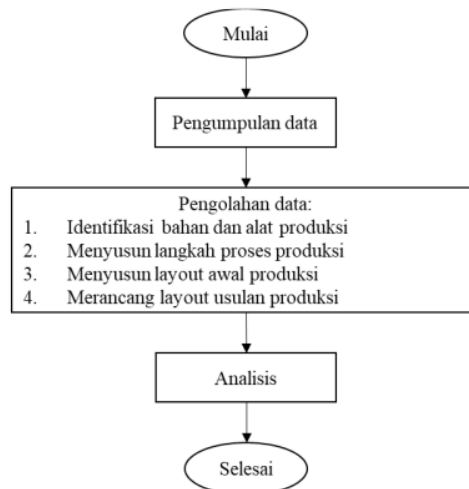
Mulai

Pengumpulan data

Pengolahan data:
1. Identifikasi bahan dan alat produksi
2. Menyusun langkah proses produksi
3. Menyusun layout awal produksi
4. Merancang layout usulan produksi

Analisis

Selesai